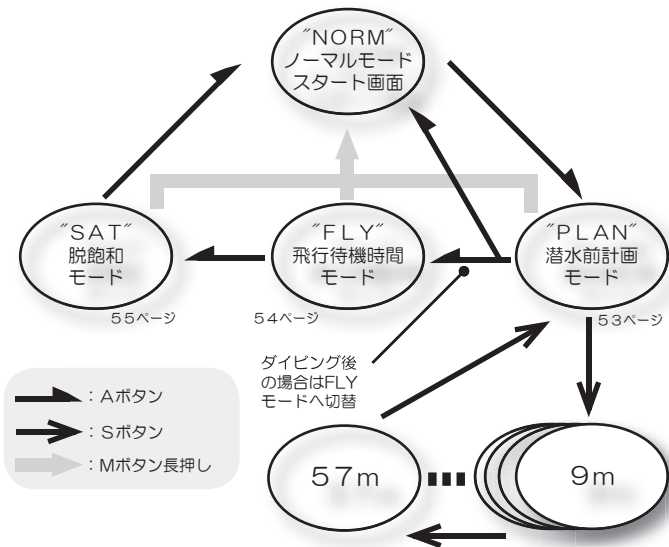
″NORM″
ノーマルモード
スタート画面

″SAT″
脱飽和
モード
55ページ

″FLY″
飛行待機時間
モード
54ページ

″PLAN″
潜水前計画
モード
53ページ

ダイビング後
の場合はFLY
モードへ切替

：Aボタン
：Sボタン
：Mボタン長押し

57m
9m